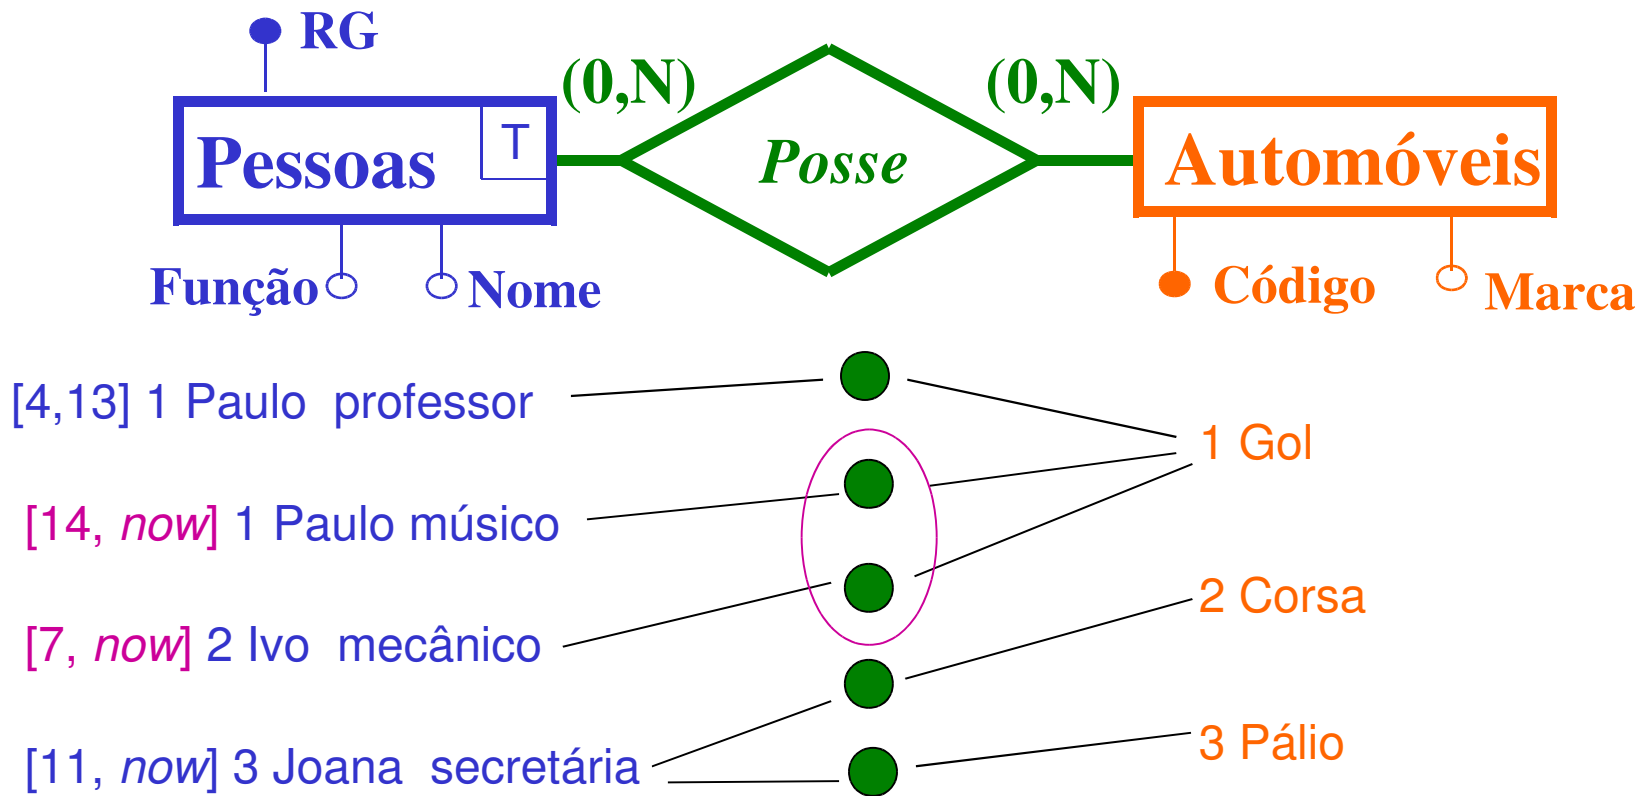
RG

(0,N)

(0,N)

Pessoas T

Posse

Automóveis

Função

Nome

Código

Marca

[4,13] 1 Paulo professor

1 Gol

[14, *now*] 1 Paulo músico

[7, *now*] 2 Ivo mecânico

2 Corsa

[11, *now*] 3 Joana secretária

3 Pálio